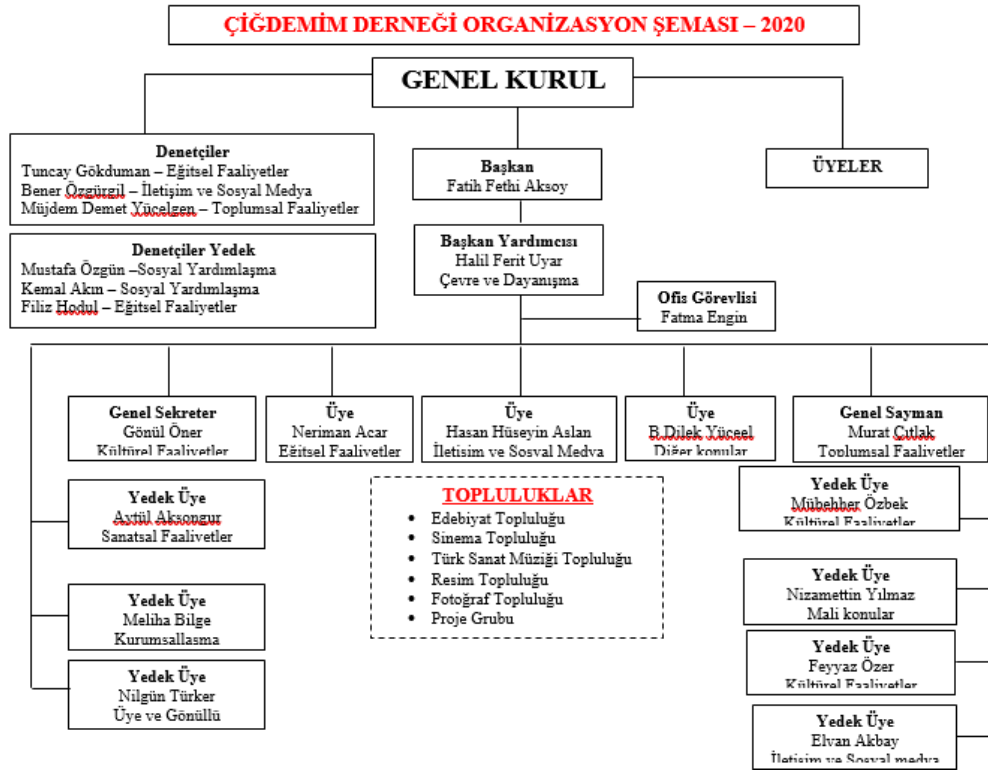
ÇİĞDEMİM DERNEĞİ ORGANİZASYON ŞEMASI – 2020

GENEL KURUL

Denetçiler
Tuncay Gökduman – Eğitsel Faaliyetler
Bener Özgürgil – İletişim ve Sosyal Medya
Müjdem Demet Yücelgen – Toplumsal Faaliyetler

Başkan
Fatih Fethi Aksoy

ÜYELER

Denetçiler Yedek
Mustafa Özgün –Sosyal Yardımlaşma
Kemal Akın – Sosyal Yardımlaşma
Filiz Hodul – Eğitsel Faaliyetler

Başkan Yardımcısı
Halil Ferit Uyar
Çevre ve Dayanışma

Ofis Görevlisi
Fatma Engin

Genel Sekreter
Gönül Öner
Kültürel Faaliyetler

Üye
Neriman Acar
Eğitsel Faaliyetler

Üye
Hasan Hüseyin Aslan
İletişim ve Sosyal Medya

Üye
B.Dilek Yüceel
Diğer konular

Genel Sayman
Murat Çıtlak
Toplumsal Faaliyetler

Yedek Üye
Aytül Aksongur
Sanatsal Faaliyetler

TOPLULUKLAR
• Edebiyat Topluluğu
• Sinema Topluluğu
• Türk Sanat Müziği Topluluğu
• Resim Topluluğu
• Fotoğraf Topluluğu
• Proje Grubu

Yedek Üye
Mübehher Özbek
Kültürel Faaliyetler

Yedek Üye
Meliha Bilge
Kurumsallasma

Yedek Üye
Nizamettin Yılmaz
Mali konular

Yedek Üye
Nilgün Türker
Üye ve Gönüllü

Yedek Üye
Feyyaz Özer
Kültürel Faaliyetler

Yedek Üye
Elvan Akbay
İletişim ve Sosyal medya